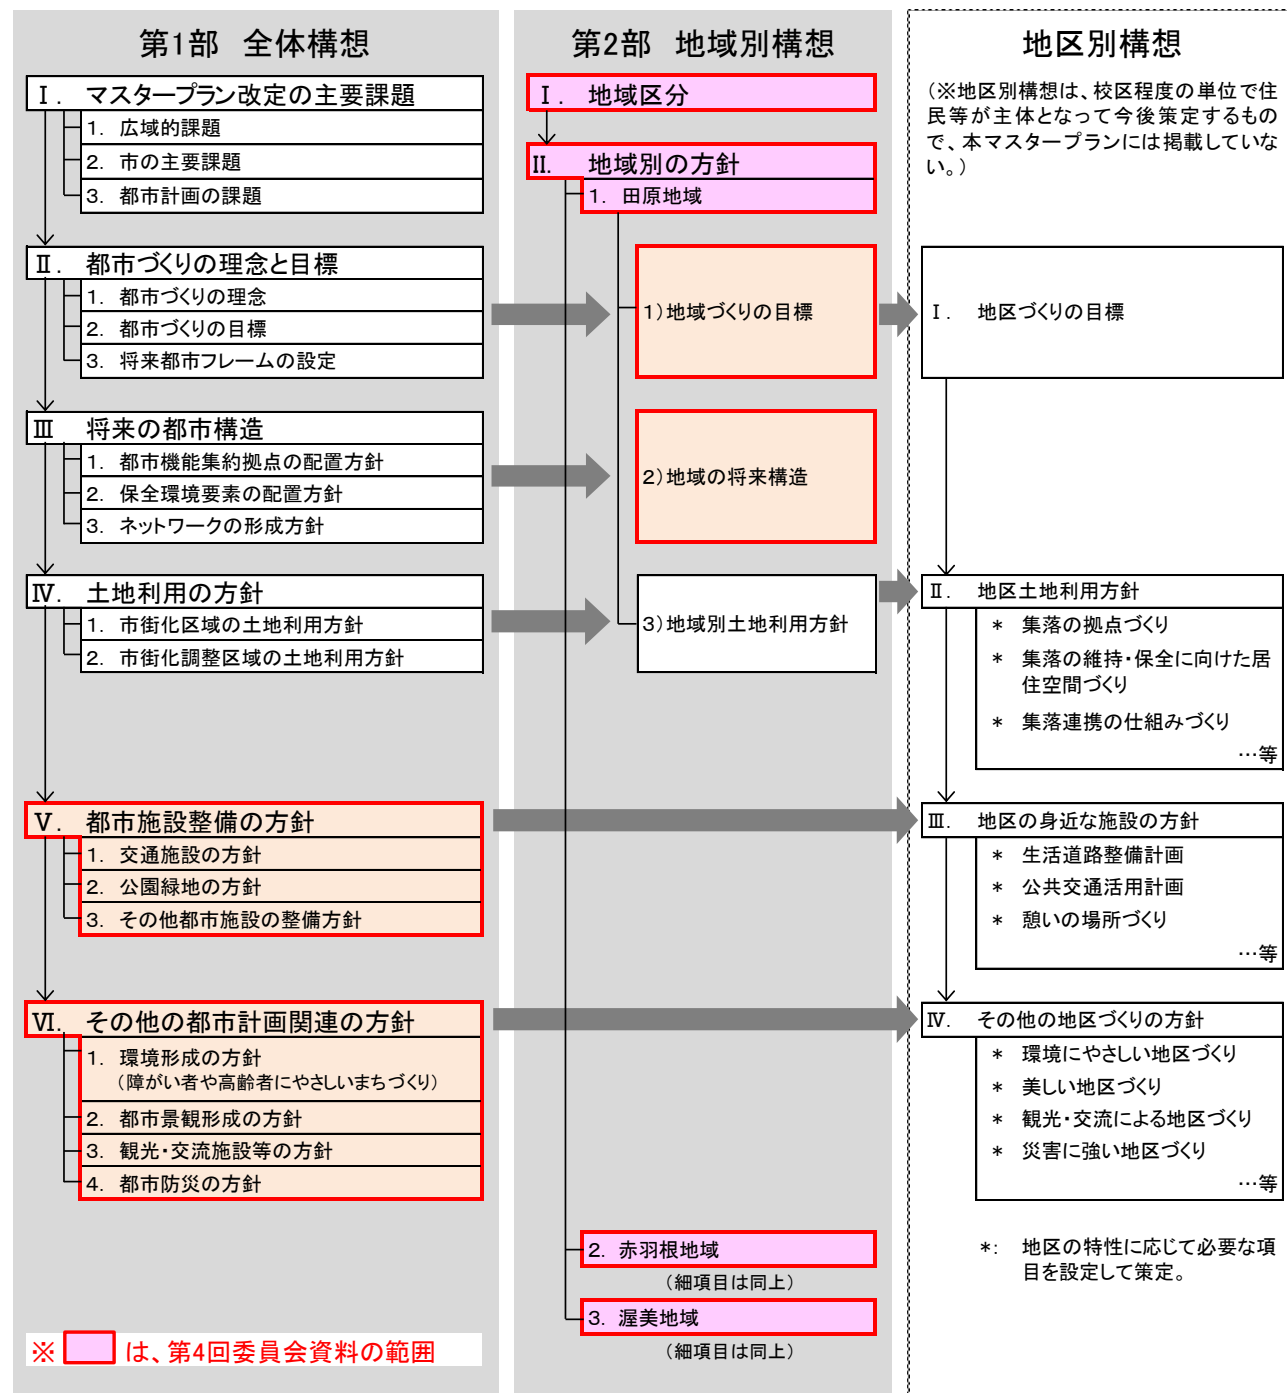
第1部　全体構想

Ⅰ．マスタープラン改定の主要課題
1．広域的課題
2．市の主要課題
3．都市計画の課題

Ⅱ．都市づくりの理念と目標
1．都市づくりの理念
2．都市づくりの目標
3．将来都市フレームの設定

Ⅲ　将来の都市構造
1．都市機能集約拠点の配置方針
2．保全環境要素の配置方針
3．ネットワークの形成方針

Ⅳ．土地利用の方針
1．市街化区域の土地利用方針
2．市街化調整区域の土地利用方針

Ⅴ．都市施設整備の方針
1．交通施設の方針
2．公園緑地の方針
3．その他都市施設の整備方針

Ⅵ．その他の都市計画関連の方針
1．環境形成の方針
（障がい者や高齢者にやさしいまちづくり）
2．都市景観形成の方針
3．観光・交流施設等の方針
4．都市防災の方針

※　は、第4回委員会資料の範囲

第2部　地域別構想

Ⅰ．地域区分

Ⅱ．地域別の方針
1．田原地域
1）地域づくりの目標
2）地域の将来構造
3）地域別土地利用方針

2．赤羽根地域
（細項目は同上）
3．渥美地域
（細項目は同上）

地区別構想

（※地区別構想は、校区程度の単位で住民等が主体となって今後策定するもので、本マスタープランには掲載していない。）

Ⅰ．地区づくりの目標

Ⅱ．地区土地利用方針
＊ 集落の拠点づくり
＊ 集落の維持・保全に向けた居住空間づくり
＊ 集落連携の仕組みづくり
…等

Ⅲ．地区の身近な施設の方針
＊ 生活道路整備計画
＊ 公共交通活用計画
＊ 憩いの場所づくり
…等

Ⅳ．その他の地区づくりの方針
＊ 環境にやさしい地区づくり
＊ 美しい地区づくり
＊ 観光・交流による地区づくり
＊ 災害に強い地区づくり
…等

＊:　地区の特性に応じて必要な項目を設定して策定。